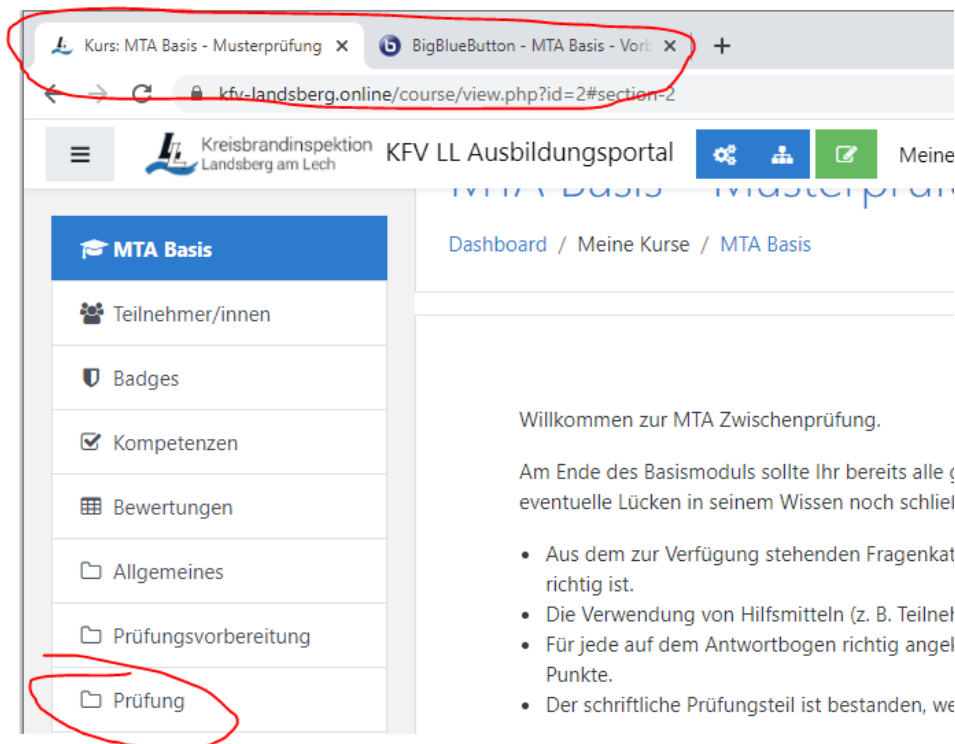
Kurs: MTA Basis - Musterprüfung ×
BigBlueButton - MTA Basis - Vorb ×
+

kfv-landsberg.online/course/view.php?id=2#section-2

Kreisbrandinspektion Landsberg am Lech
KFV LL Ausbildungsportal
Meine

MTA Basis - Musterprüf

Dashboard / Meine Kurse / MTA Basis

MTA Basis
Teilnehmer/innen
Badges
Kompetenzen
Bewertungen
Allgemeines
Prüfungsvorbereitung
Prüfung

Willkommen zur MTA Zwischenprüfung.

Am Ende des Basismoduls sollte Ihr bereits alle g
eventuelle Lücken in seinem Wissen noch schlie

- Aus dem zur Verfügung stehenden Fragenkat richtig ist.
- Die Verwendung von Hilfsmitteln (z. B. Teilne
- Für jede auf dem Antwortbogen richtig angek Punkte.
- Der schriftliche Prüfungsteil ist bestanden, we